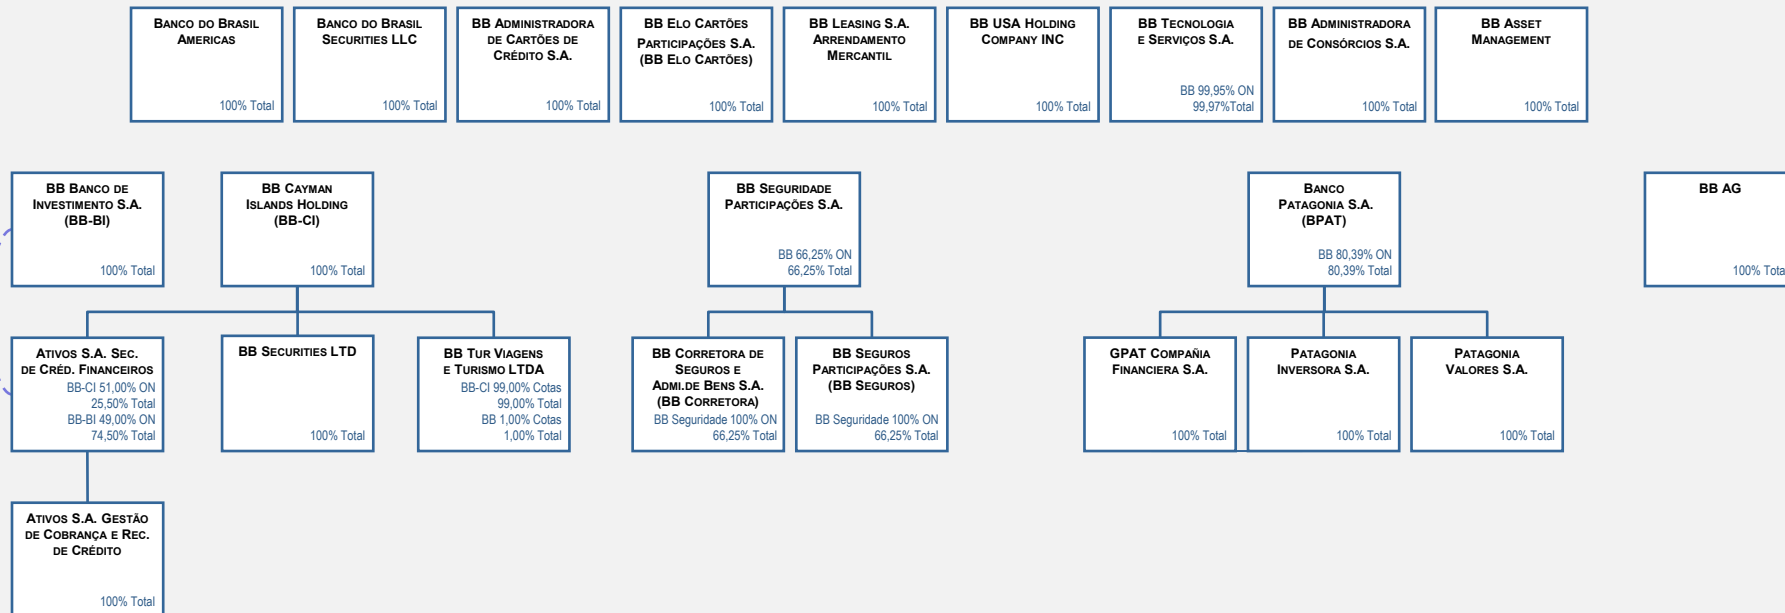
Banco do Brasil Americas
100% Total

Banco do Brasil Securities LLC
100% Total

BB Administradora de Cartões de Crédito S.A.
100% Total

BB Elo Cartões Participações S.A. (BB Elo Cartões)
100% Total

BB Leasing S.A. Arrendamento Mercantil
100% Total

BB USA Holding Company INC
100% Total

BB Tecnologia e Serviços S.A.
BB 99,95% ON
99,97%Total

BB Administradora de Consórcios S.A.
100% Total

BB Asset Management
100% Total

BB Banco de Investimento S.A. (BB-BI)
100% Total

BB Cayman Islands Holding (BB-CI)
100% Total

BB Seguridade Participações S.A.
BB 66,25% ON
66,25% Total

Banco Patagonia S.A. (BPAT)
BB 80,39% ON
80,39% Total

BB AG
100% Tota

Ativos S.A. Sec. de Créd. Financeiros
BB-CI 51,00% ON
25,50% Total
BB-BI 49,00% ON
74,50% Total

BB Securities LTD
100% Total

BB Tur Viagens e Turismo LTDA
BB-CI 99,00% Cotas
99,00% Total
BB 1,00% Cotas
1,00% Total

BB Corretora de Seguros e Admi.de Bens S.A. (BB Corretora)
BB Seguridade 100% ON
66,25% Total

BB Seguros Participações S.A. (BB Seguros)
BB Seguridade 100% ON
66,25% Total

GPAT Compañia Financiera S.A.
100% Total

Patagonia Inversora S.A.
100% Total

Patagonia Valores S.A.
100% Total

Ativos S.A. Gestão de Cobrança e Rec. de Crédito
100% Total